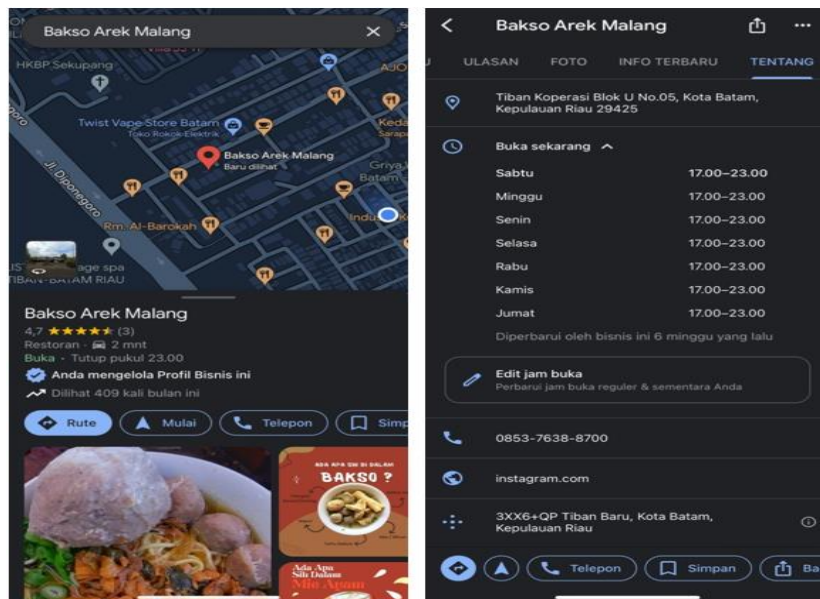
Bakso Arek Malang

HKBP Sekupang
AJO
Twist Vape Store Batam
Toko Rokok Elektrik
Keda
Sarap
Bakso Arek Malang
Baru dilihat
Jl. Diponegoro
Griya
Batam
Rm. Al-Barokah
Indu
age spa
TIBAN-BATAM RIAU

Bakso Arek Malang
4,7 ★★★★★ (3)
Restoran · 2 mnt
Buka · Tutup pukul 23.00
Anda mengelola Profil Bisnis ini
Dilihat 409 kali bulan ini
Rute
Mulai
Telepon
Simp

ADA APA SIH DI DALAM
BAKSO ?
Ada Apa Sih Dalam Mie Ayam

Bakso Arek Malang
ULASAN FOTO INFO TERBARU TENTANG
Tiban Koperasi Blok U No.05, Kota Batam, Kepulauan Riau 29425
Buka sekarang

| | |
|---|---|
| Sabtu | 17.00–23.00 |
| Minggu | 17.00–23.00 |
| Senin | 17.00–23.00 |
| Selasa | 17.00–23.00 |
| Rabu | 17.00–23.00 |
| Kamis | 17.00–23.00 |
| Jumat | 17.00–23.00 |

Diperbarui oleh bisnis ini 6 minggu yang lalu
Edit jam buka
Perbarui jam buka reguler & sementara Anda
0853-7638-8700
instagram.com
3XX6+QP Tiban Baru, Kota Batam, Kepulauan Riau
Telepon
Simpan
Ba